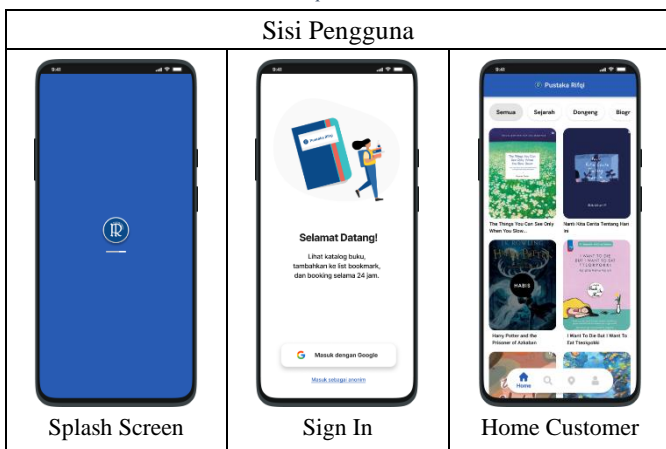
Sisi Pengguna

| | | |
|---|---|---|
| 9:41 | 9:41 | 9:41 Pustaka Rifqi |
| | Pustaka Rifqi | Semua Sejarah Dongeng Biogr |
| | Selamat Datang! | The Things You Can See Only When You Slow... |
| | Lihat katalog buku, tambahkan ke list bookmark, dan booking selama 24 jam. | Nanti Kita Cerita Tentang Hari Ini |
| | G Masuk dengan Google | Harry Potter and the Prisoner of Azkaban |
| | Masuk sebagai anonim | I Want To Die But I Want To Eat Tteokpokki |
| | | Home |
| Splash Screen | Sign In | Home Customer |